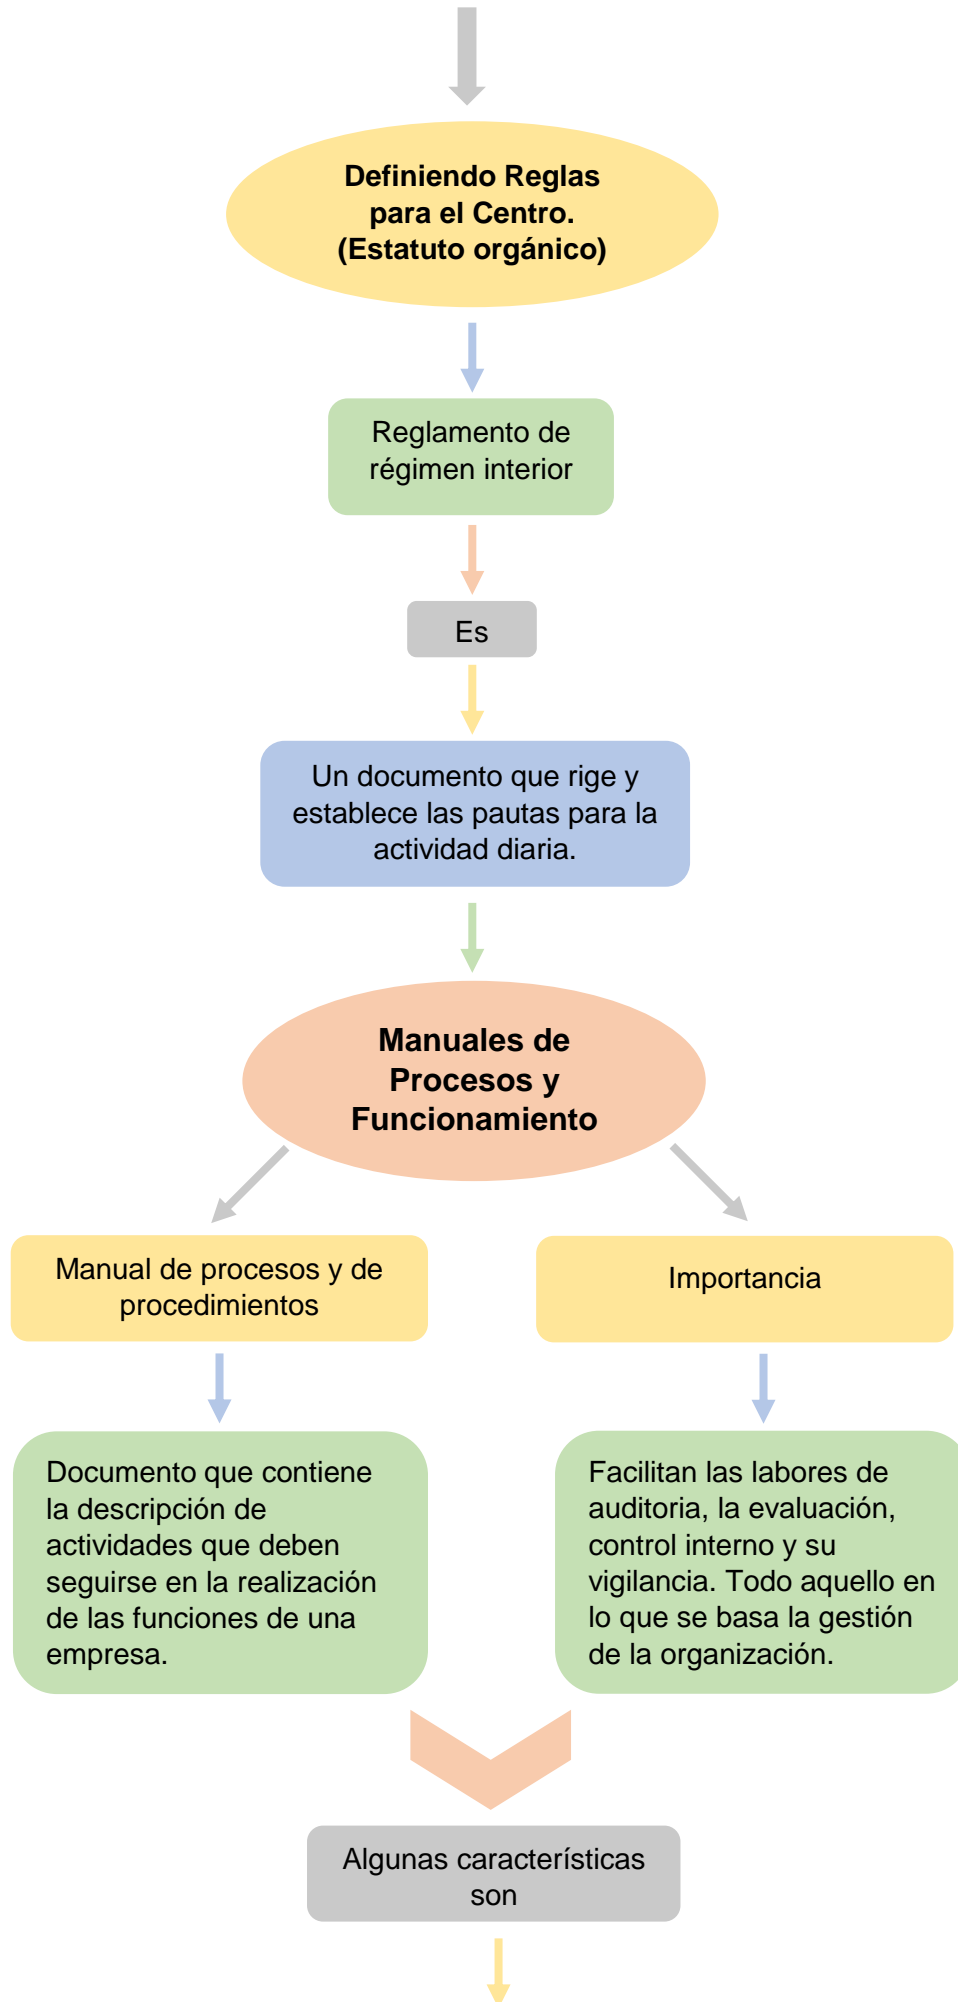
Definiendo Reglas para el Centro. (Estatuto orgánico)

Reglamento de régimen interior

Es

Un documento que rige y establece las pautas para la actividad diaria.

Manuales de Procesos y Funcionamiento

Manual de procesos y de procedimientos

Importancia

Documento que contiene la descripción de actividades que deben seguirse en la realización de las funciones de una empresa.

Facilitan las labores de auditoria, la evaluación, control interno y su vigilancia. Todo aquello en lo que se basa la gestión de la organización.

Algunas características son